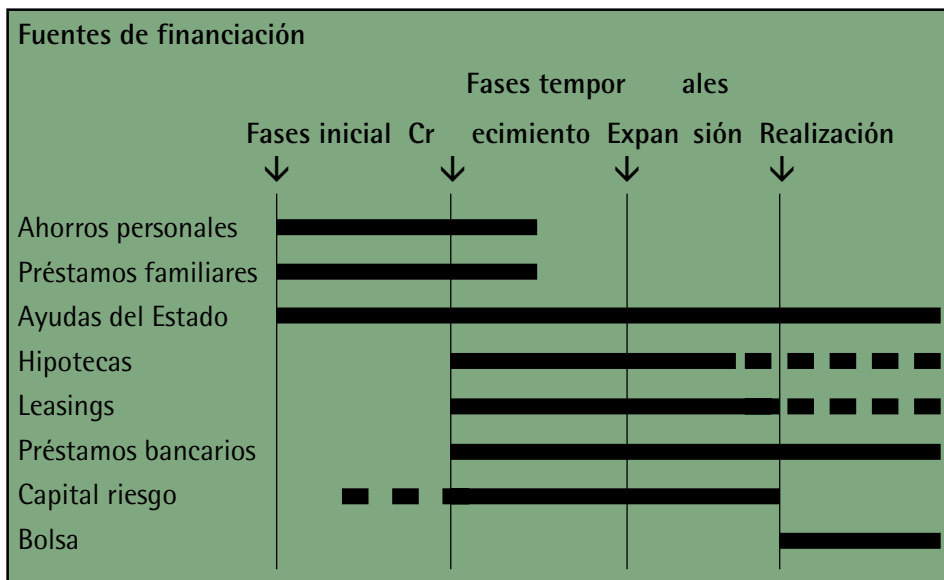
Fuentes de financiación

Fases tempor ales

Fases inicial Cr ecimiento Expan sión Realización

Ahorros personales
Préstamos familiares
Ayudas del Estado
Hipotecas
Leasings
Préstamos bancarios
Capital riesgo
Bolsa